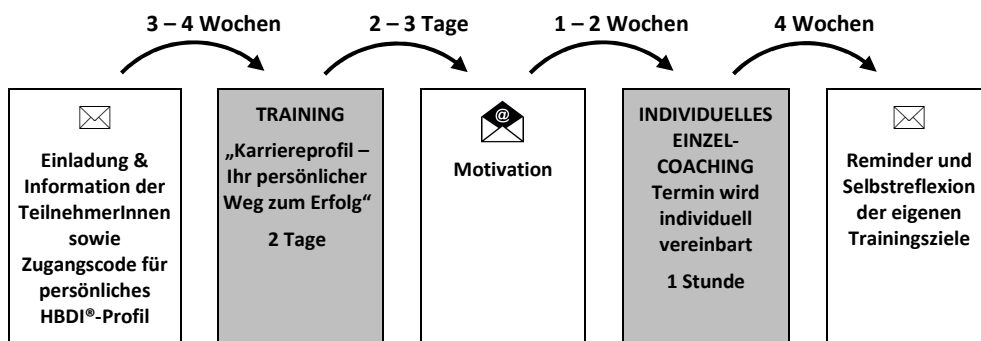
3 – 4 Wochen

2 – 3 Tage

1 – 2 Wochen

4 Wochen

Einladung & Information der TeilnehmerInnen sowie Zugangscode für persönliches HBDI®-Profil

TRAINING

„Karriereprofil – Ihr persönlicher Weg zum Erfolg"

2 Tage

@

Motivation

INDIVIDUELLES EINZEL-COACHING

Termin wird individuell vereinbart

1 Stunde

Reminder und Selbstreflexion der eigenen Trainingsziele